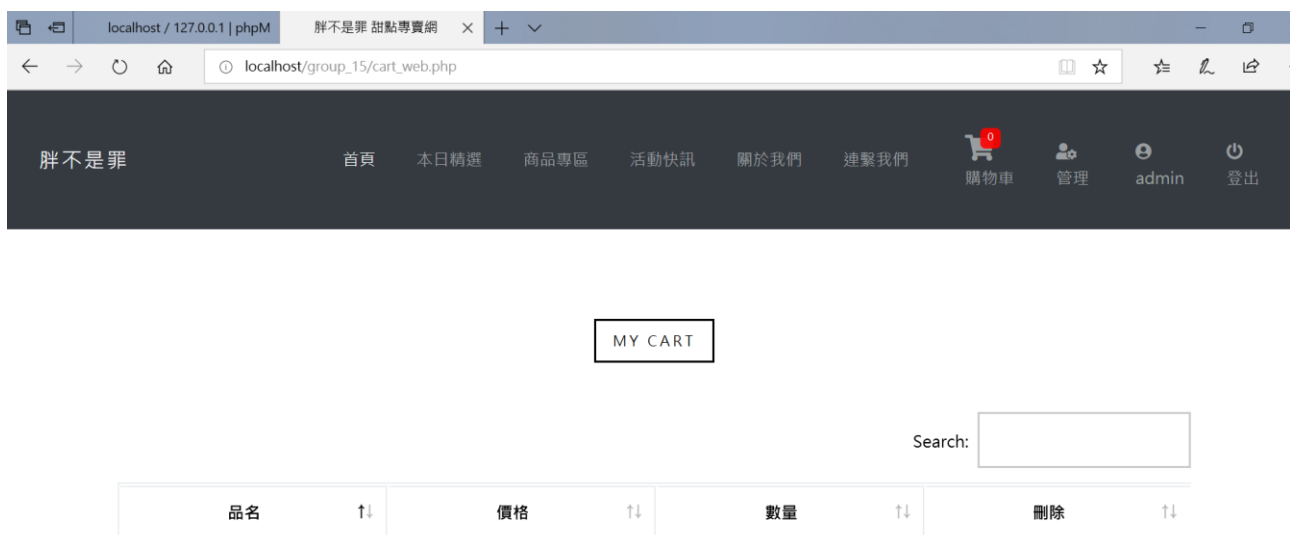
localhost / 127.0.0.1 | phpM

胖不是罪 甜點專賣網

localhost/group_15/cart_web.php

胖不是罪

首頁 本日精選 商品專區 活動快訊 關於我們 連繫我們

0
購物車

管理

admin

登出

MY CART

Search:

| 品名 ↑↓ | 價格 ↑↓ | 數量 ↑↓ | 刪除 ↑↓ |
|---|---|---|---|